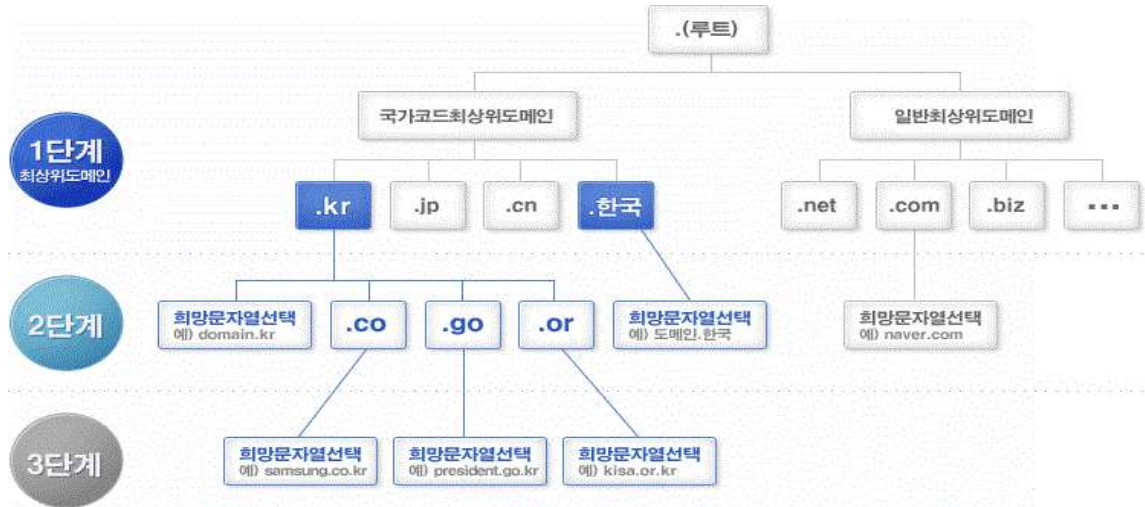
.(루트)

국가코드최상위도메인

일반최상위도메인

1단계
최상위도메인

.kr

.jp

.cn

.한국

.net

.com

.biz

...

2단계

희망문자열선택
예) domain.kr

.co

.go

.or

희망문자열선택
예) 도메인.한국

희망문자열선택
예) naver.com

3단계

희망문자열선택
예) samsung.co.kr

희망문자열선택
예) president.go.kr

희망문자열선택
예) kisa.or.kr